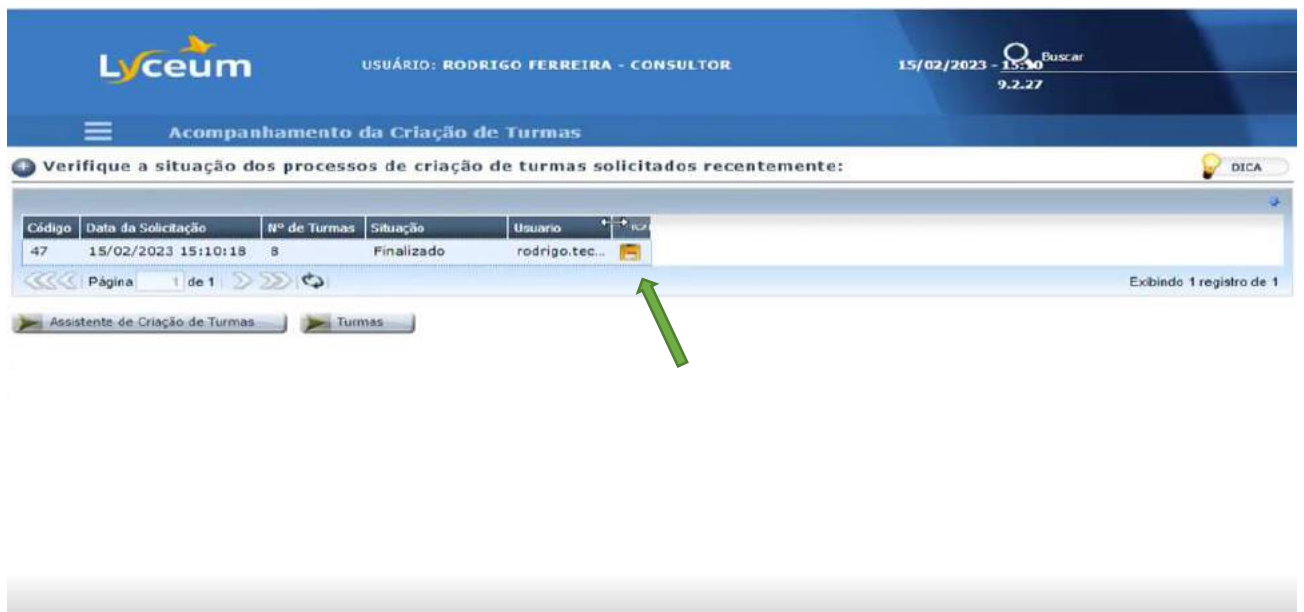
Lyceum

USUÁRIO: RODRIGO FERREIRA - CONSULTOR

15/02/2023 - 15:10 Buscar
9.2.27

Acompanhamento da Criação de Turmas

Verifique a situação dos processos de criação de turmas solicitados recentemente:

DICA

| Código | Data da Solicitação | Nº de Turmas | Situação | Usuario | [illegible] |
|---|---|---|---|---|---|
| 47 | 15/02/2023 15:10:18 | 8 | Finalizado | rodrigo.tec... | |

Página 1 de 1

Exibindo 1 registro de 1

Assistente de Criação de Turmas

Turmas